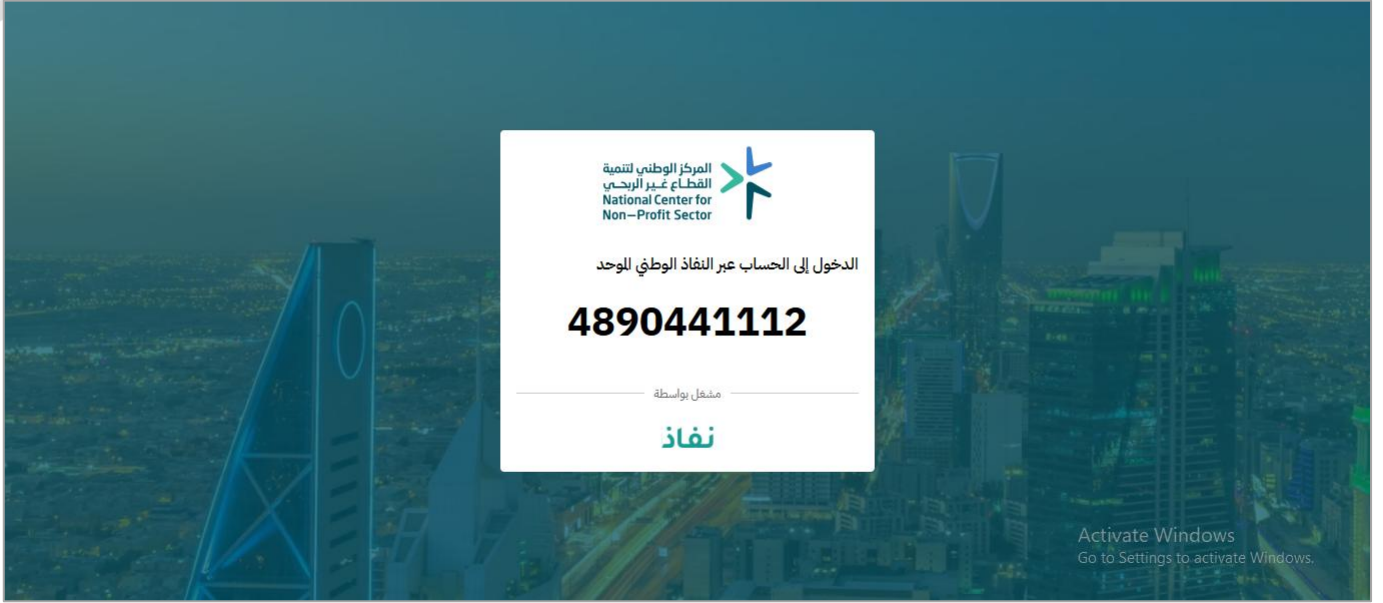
المركز الوطني لتنمية القطاع غير الربحي
National Center for Non-Profit Sector

الدخول إلى الحساب عبر النفاذ الوطني الموحد

4890441112

مشغل بواسطة

نفاذ

Activate Windows
Go to Settings to activate Windows.